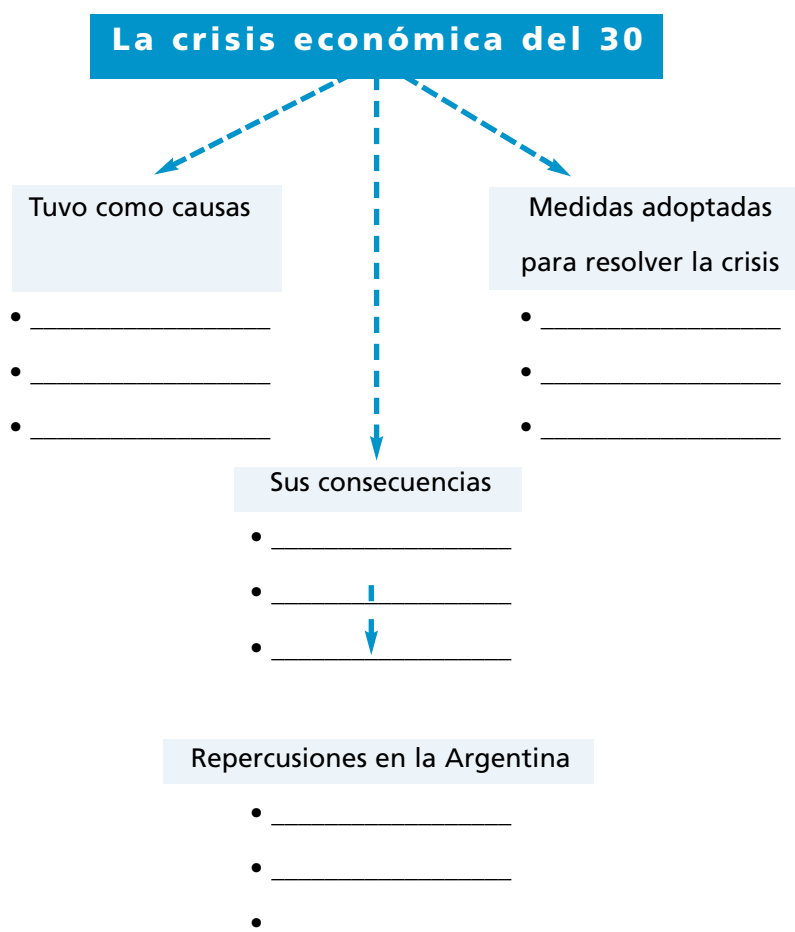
La crisis económica del 30

Tuvo como causas
• ___________________
• ___________________
• ___________________

Medidas adoptadas para resolver la crisis
• ___________________
• ___________________
• ___________________

Sus consecuencias
• ___________________
• ___________________
• ___________________

Repercusiones en la Argentina
• ___________________
• ___________________
•